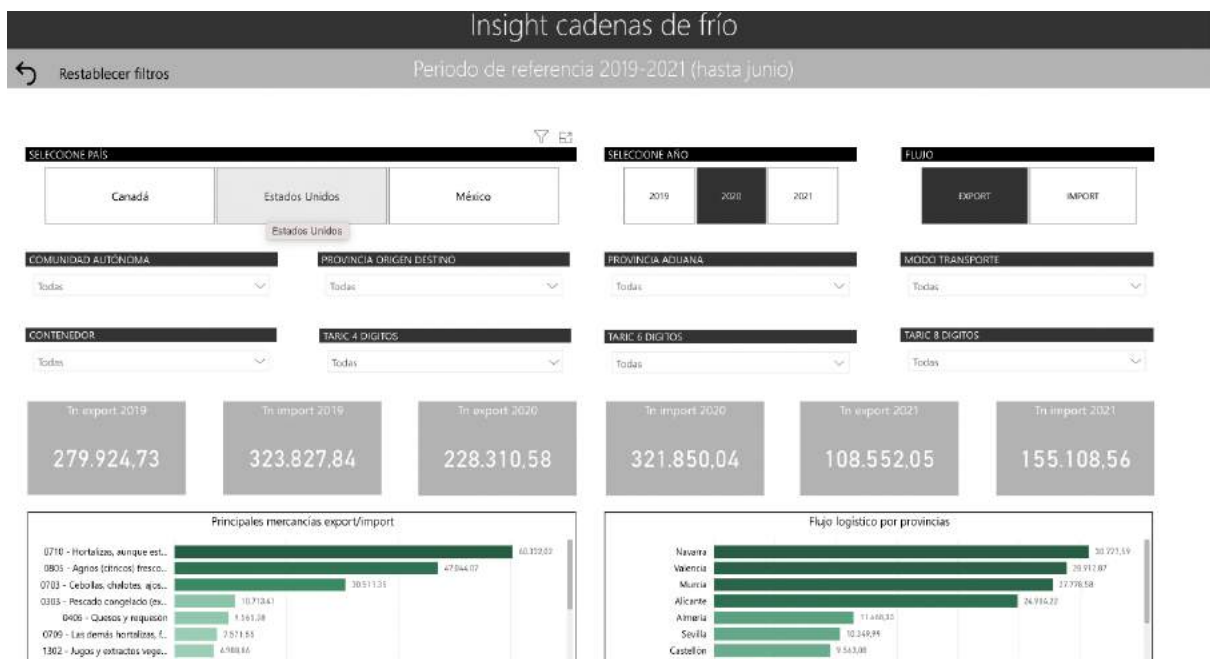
Insight cadenas de frío

Restablecer filtros

Periodo de referencia 2019-2021 (hasta junio)

SELECCIONE PAÍS

Canadá

Estados Unidos

México

Estados Unidos

SELECCIONE AÑO

2019

2020

2021

FLUJO

EXPORT

IMPORT

COMUNIDAD AUTÓNOMA

Todas

PROVINCIA ORIGEN DESTINO

Todas

PROVINCIA ADUANA

Todas

MODO TRANSPORTE

Todas

CONTENEDOR

Todas

TARIC 4 DIGITOS

Todas

TARIC 6 DIGITOS

Todas

TARIC 8 DIGITOS

Todas

Tn export 2019

279.924,73

Tn import 2019

323.827,84

Tn export 2020

228.310,58

Tn import 2020

321.850,04

Tn export 2021

108.552,05

Tn import 2021

155.108,56

Principales mercancías export/import

0710 - Hortalizas, aunque est...

60.332,03

0805 - Agrios (cítricos) fresco...

47.044,07

0703 - Cebollas, chalotes, ajos...

30.511,35

0303 - Pescado congelado (ex...

10.713,41

0406 - Quesos y requesón

7.561,38

0709 - Las demás hortalizas, f...

7.571,55

1302 - Jugos y extractos vege...

6.988,66

Flujo logístico por provincias

Navarra

30.221,59

Valencia

28.912,87

Murcia

27.778,58

Alicante

24.934,22

Almería

11.440,33

Sevilla

10.349,99

Castellón

9.563,08